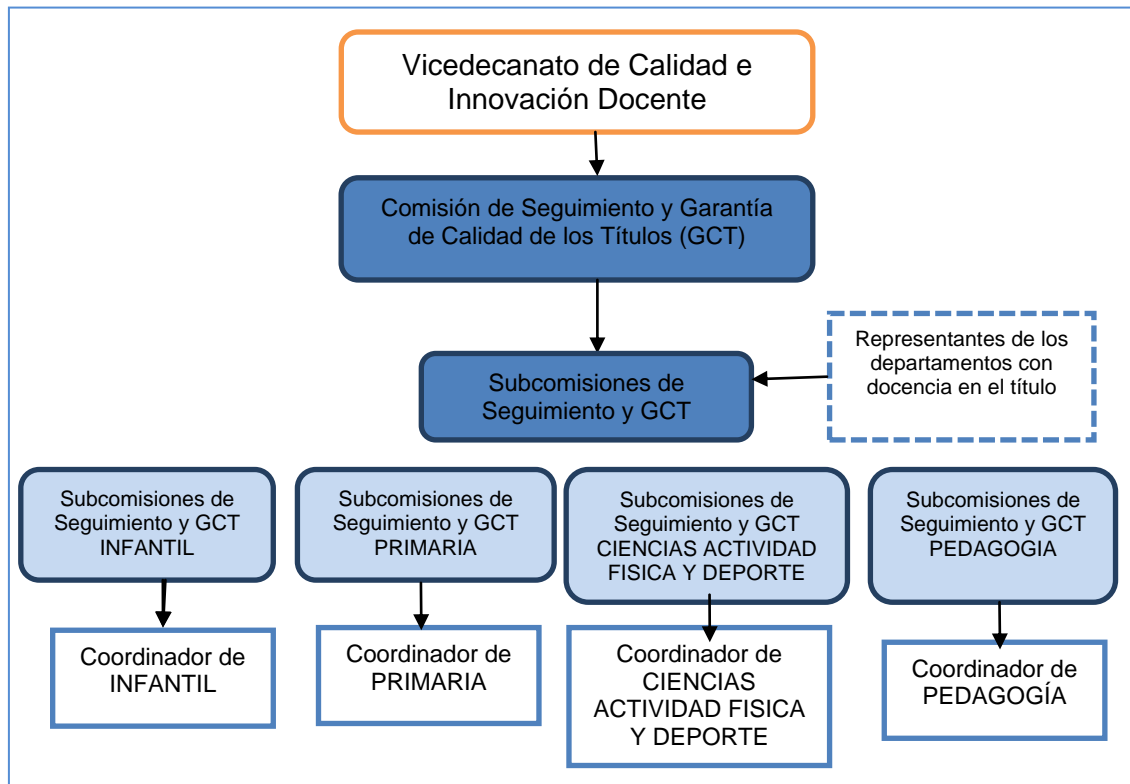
Vicedecanato de Calidad e Innovación Docente

Comisión de Seguimiento y Garantía de Calidad de los Títulos (GCT)

Subcomisiones de Seguimiento y GCT

Representantes de los departamentos con docencia en el título

Subcomisiones de Seguimiento y GCT INFANTIL

Subcomisiones de Seguimiento y GCT PRIMARIA

Subcomisiones de Seguimiento y GCT CIENCIAS ACTIVIDAD FISICA Y DEPORTE

Subcomisiones de Seguimiento y GCT PEDAGOGIA

Coordinador de INFANTIL

Coordinador de PRIMARIA

Coordinador de CIENCIAS ACTIVIDAD FISICA Y DEPORTE

Coordinador de PEDAGOGÍA